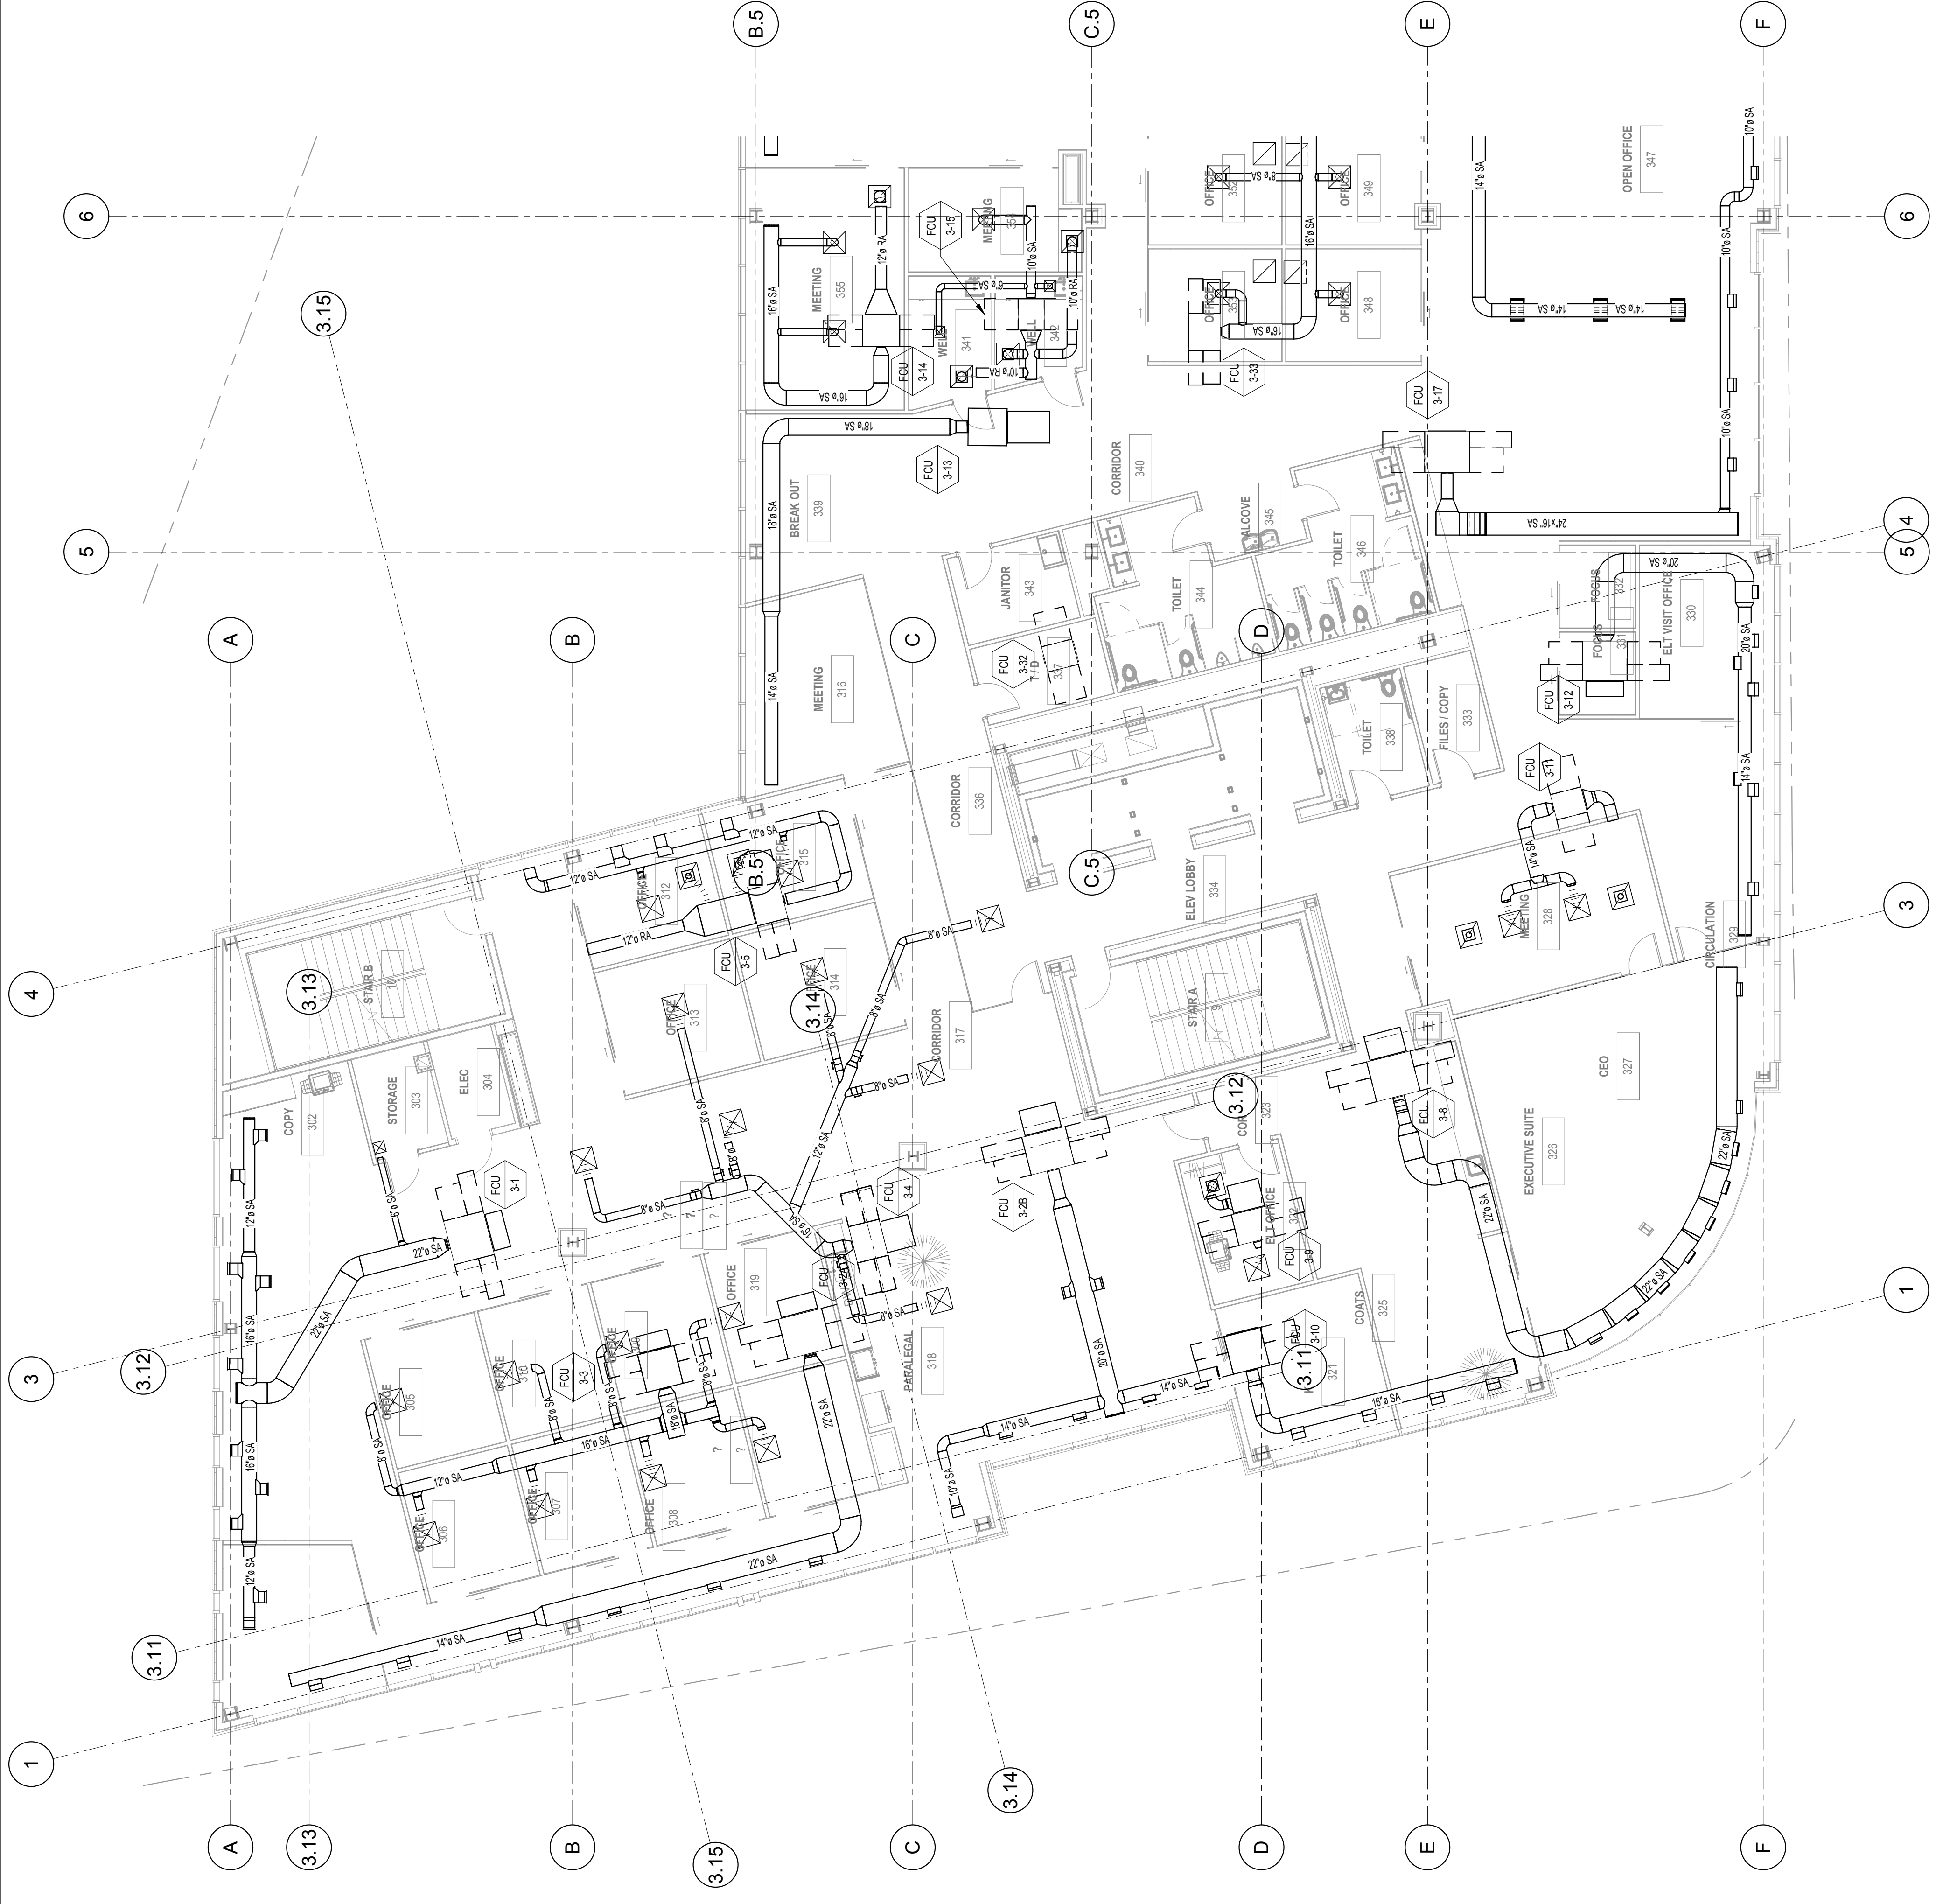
B.5
C.5
E
F
6
6
5
5
4
3.15
OPEN OFFICE
347
10"ø SA
14"ø SA
14"ø SA
14"ø SA
10"ø SA
10"ø SA
24"x16" SA
OFFICE
352
OFFICE
349
8"ø SA
16"ø SA
OFFICE
350
OFFICE
348
16"ø SA
FCU
3-33
FCU
3-17
FCU
3-15
MEETING
354
MEETING
355
12"ø RA
16"ø SA
10"ø SA
10"ø RA
8"ø SA
WELL
341
WELL
342
10"ø RA
FCU
3-14
16"ø SA
18"ø SA
FCU
3-13
CORRIDOR
340
BREAK OUT
339
18"ø SA
ALCOVE
345
TOILET
346
JANITOR
343
TOILET
344
20"ø SA
FOCUS
332
ELT VISIT OFFICE
330
FOCUS
331
20"ø SA
FCU
3-12
FCU
3-32
337
D
A
B
C
MEETING
316
14"ø SA
TOILET
338
FILES / COPY
333
FCU
3-11
14"ø SA
CORRIDOR
336
ELEV LOBBY
334
C.5
14"ø SA
MEETING
328
CIRCULATION
329
3
4
3
12"ø SA
12"ø SA
OFFICE
312
B.5
OFFICE
315
12"ø RA
FCU
3-5
OFFICE
313
OFFICE
314
3.14
8"ø SA
8"ø SA
CORRIDOR
317
8"ø SA
STAIR B
3.13
STAIR A
CEO
327
STORAGE
303
ELEC
304
COPY
302
3.12
8"ø SA
FCU
3-1
22"ø SA
12"ø SA
8"ø SA
12"ø SA
10"ø SA
FCU
3-4
FCU
3-2B
COR
323
FCU
3-8
EXECUTIVE SUITE
326
22"ø SA
22"ø SA
22"ø SA
ELT OFFICE
322
FCU
3-9
OFFICE
319
FCU
3-2
8"ø SA
PARALEGAL
318
COATS
325
FCU
3-10
3.11
321
1
3
3.12
16"ø SA
22"ø SA
OFFICE
305
OFFICE
310
FCU
3-3
OFFICE
309
8"ø SA
16"ø SA
18"ø SA
8"ø SA
8"ø SA
12"ø SA
22"ø SA
20"ø SA
14"ø SA
14"ø SA
16"ø SA
16"ø SA
OFFICE
307
OFFICE
306
OFFICE
308
10"ø SA
12"ø SA
22"ø SA
14"ø SA
3.11
1
1
3.14
A
3.13
B
3.15
C
D
E
F